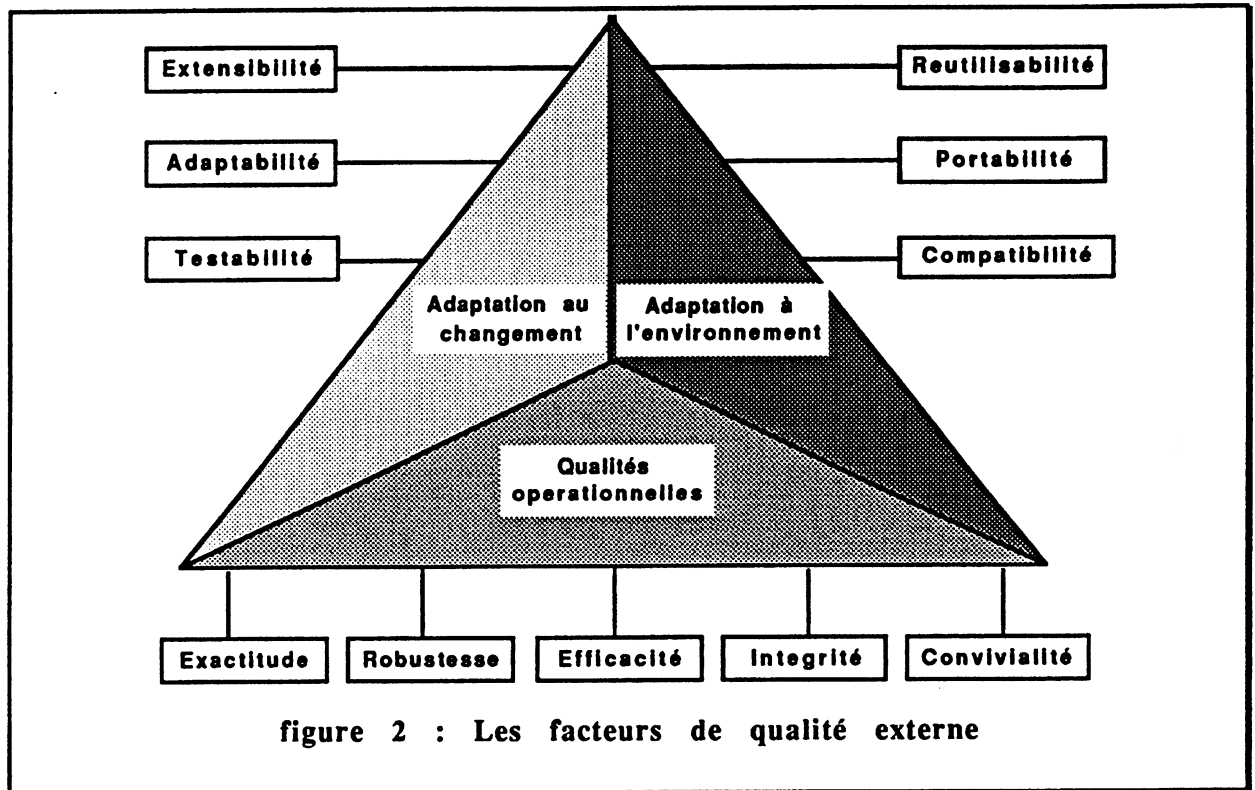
Extensibilité

Reutilisabilité

Adaptabilité

Portabilité

Testabilité

Compatibilité

Adaptation au changement

Adaptation à l'environnement

Qualités operationnelles

Exactitude

Robustesse

Efficacité

Integrité

Convivialité

figure 2 : Les facteurs de qualité externe